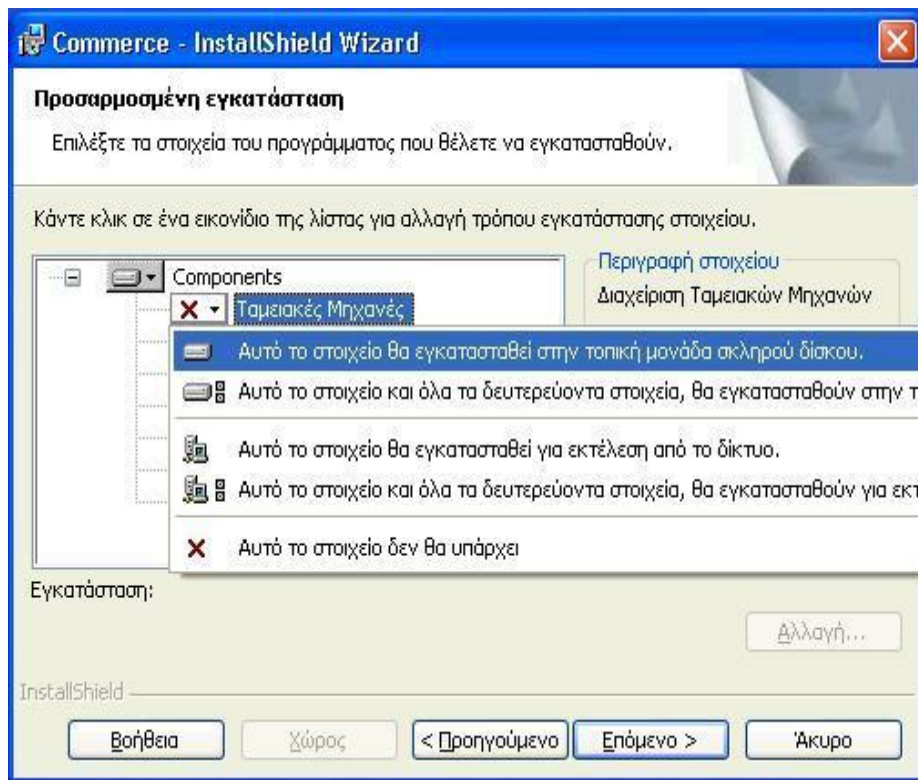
Commerce - InstallShield Wizard

Προσαρμοσμένη εγκατάσταση

Επιλέξτε τα στοιχεία του προγράμματος που θέλετε να εγκατασταθούν.

Κάντε κλικ σε ένα εικονίδιο της λίστας για αλλαγή τρόπου εγκατάστασης στοιχείου.

Components

Ταμειακές Μηχανές

Περιγραφή στοιχείου

Διαχείριση Ταμειακών Μηχανών

Αυτό το στοιχείο θα εγκατασταθεί στην τοπική μονάδα σκληρού δίσκου.

Αυτό το στοιχείο και όλα τα δευτερεύοντα στοιχεία, θα εγκατασταθούν στην τ

Αυτό το στοιχείο θα εγκατασταθεί για εκτέλεση από το δίκτυο.

Αυτό το στοιχείο και όλα τα δευτερεύοντα στοιχεία, θα εγκατασταθούν για εκτ

Αυτό το στοιχείο δεν θα υπάρχει

Εγκατάσταση:

Αλλαγή...

InstallShield

Βοήθεια

Χώρος

< Προηγούμενο

Επόμενο >

Άκυρο